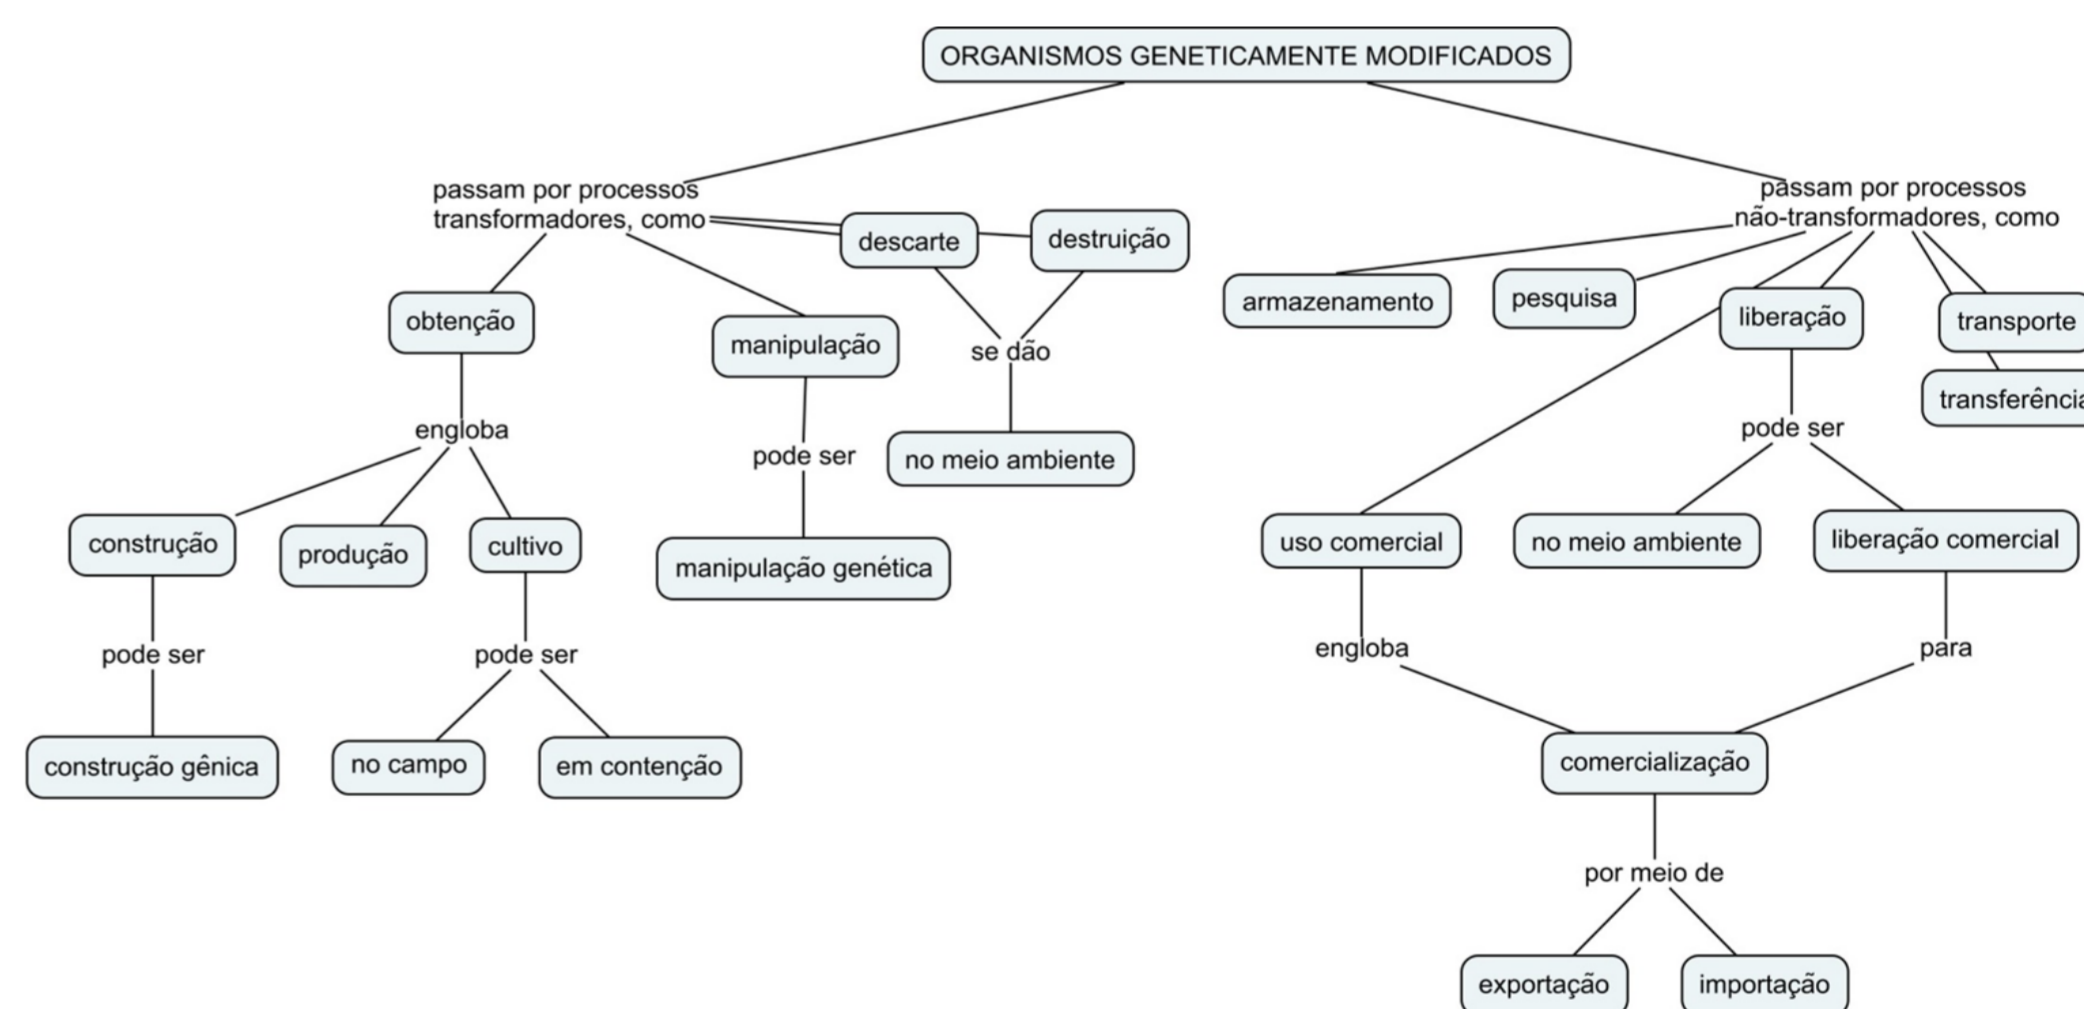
ORGANISMOS GENETICAMENTE MODIFICADOS

passam por processos transformadores, como

obtenção

engloba

construção

pode ser

construção gênica

produção

cultivo

pode ser

no campo

em contenção

manipulação

pode ser

manipulação genética

descarte

destruição

se dão

no meio ambiente

passam por processos não-transformadores, como

armazenamento

pesquisa

liberação

pode ser

uso comercial

engloba

no meio ambiente

liberação comercial

para

comercialização

por meio de

exportação

importação

transporte

transferênci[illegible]